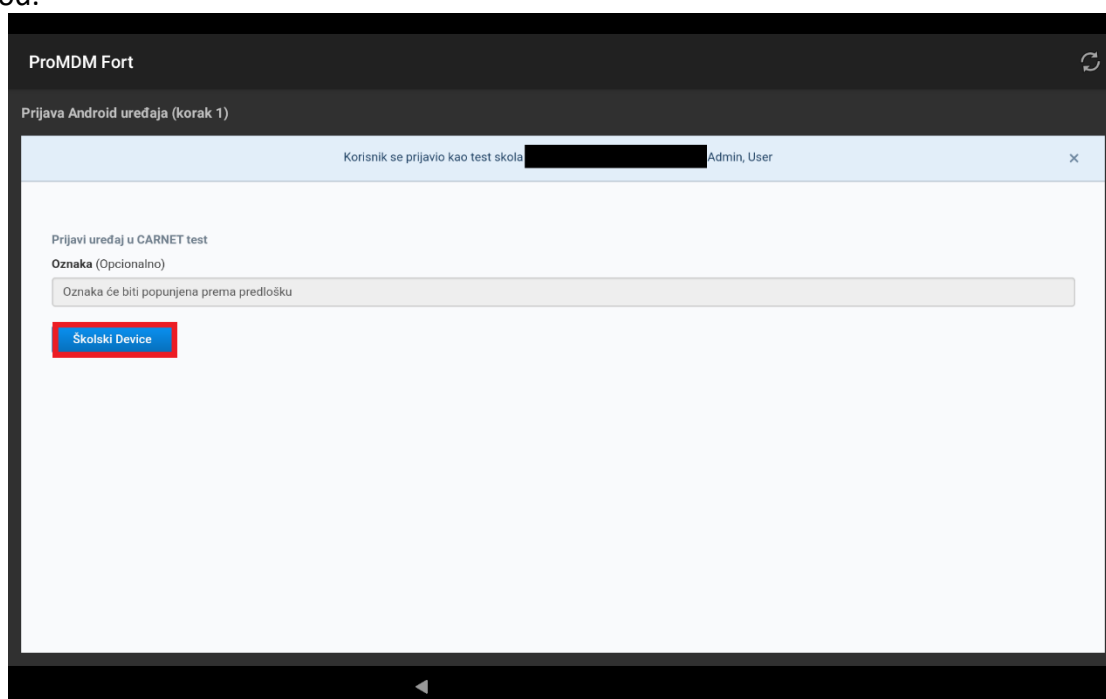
od:

ProMDM Fort

Prijava Android uređaja (korak 1)

Korisnik se prijavio kao test skola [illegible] Admin, User

×

Prijavi uređaj u CARNET test

Oznaka (Opcionalno)

Oznaka će biti popunjena prema predlošku

Školski Device